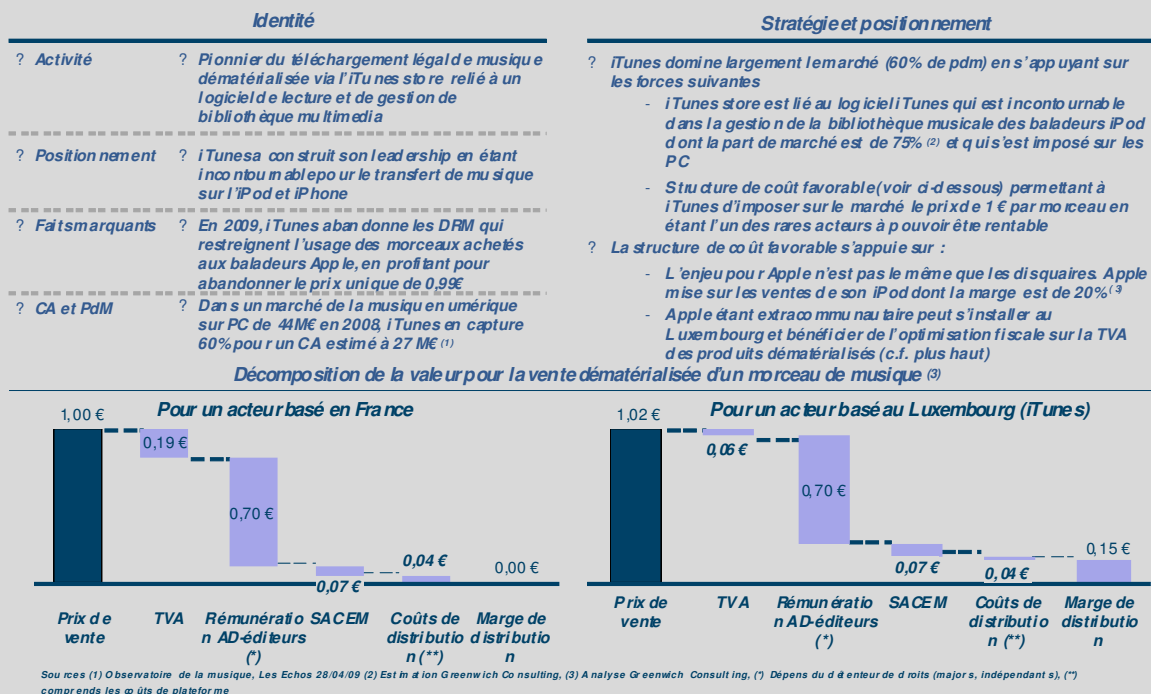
Identité

? Activité ? Pionnier du téléchargement légal de musique dématérialisée via l'iTunes store relié à un logiciel de lecture et de gestion de bibliothèque multimedia

? Positionnement ? iTunes a construit son leadership en étant incontournable pour le transfert de musique sur l'iPod et iPhone

? Faits marquants ? En 2009, iTunes abandonne les DRM qui restreignent l'usage des morceaux achetés aux baladeurs Apple, en profitant pour abandonner le prix unique de 0,99€

? CA et PdM ? Dans un marché de la musique numérique sur PC de 44M€ en 2008, iTunes en capture 60% pour un CA estimé à 27 M€ (1)

Stratégie et positionnement

? iTunes domine largement le marché (60% de pdm) en s'appuyant sur les forces suivantes

- iTunes store est lié au logiciel iTunes qui est incontournable dans la gestion de la bibliothèque musicale des baladeurs iPod dont la part de marché est de 75% (2) et qui s'est imposé sur les PC

- Structure de coût favorable (voir ci-dessous) permettant à iTunes d'imposer sur le marché le prix de 1 € par morceau en étant l'un des rares acteurs à pouvoir être rentable

? La structure de coût favorable s'appuie sur :

- L'enjeu pour Apple n'est pas le même que les disquaires. Apple mise sur les ventes de son iPod dont la marge est de 20% (3

- Apple étant extracommunautaire peut s'installer au Luxembourg et bénéficier de l'optimisation fiscale sur la TVA des produits dématérialisés (c.f. plus haut)

Décomposition de la valeur pour la vente dématérialisée d'un morceau de musique (3)

Pour un acteur basé en France

1,00 € 0,19 € 0,70 € 0,07 € 0,04 € 0,00 €

Prix de vente TVA Rémunération AD-éditeurs (*) SACEM Coûts de distribution (**) Marge de distribution

Pour un acteur basé au Luxembourg (iTunes)

1,02 € 0,06 € 0,70 € 0,07 € 0,04 € 0,15 €

Prix de vente TVA Rémunération AD-éditeurs (*) SACEM Coûts de distribution (**) Marge de distribution

Sources (1) Observatoire de la musique, Les Echos 28/04/09 (2) Estimation Greenwich Consulting, (3) Analyse Greenwich Consulting, (*) Dépens du détenteur de droits (majors, indépendants), (**) comprends les coûts de plateforme